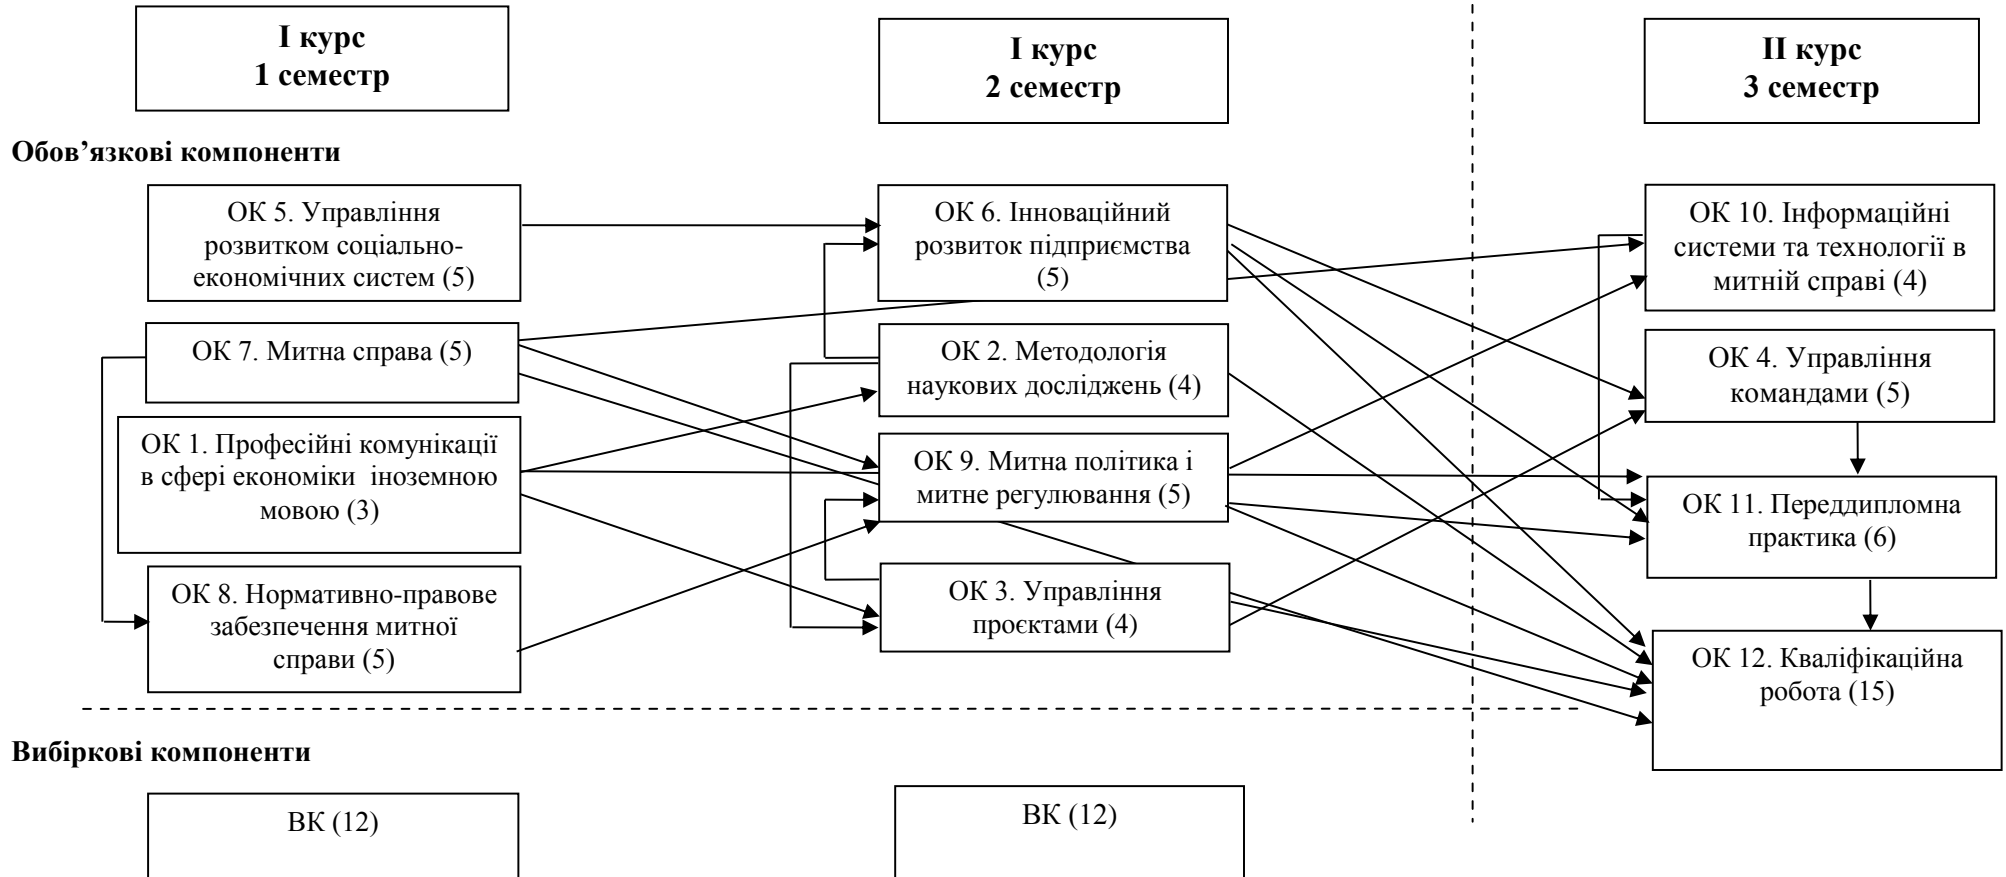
I курс
1 семестр

I курс
2 семестр

II курс
3 семестр

Обов'язкові компоненти

ОК 5. Управління розвитком соціально-економічних систем (5)

ОК 6. Інноваційний розвиток підприємства (5)

ОК 10. Інформаційні системи та технології в митній справі (4)

ОК 7. Митна справа (5)

ОК 2. Методологія наукових досліджень (4)

ОК 4. Управління командами (5)

ОК 1. Професійні комунікації в сфері економіки іноземною мовою (3)

ОК 9. Митна політика і митне регулювання (5)

ОК 11. Переддипломна практика (6)

ОК 8. Нормативно-правове забезпечення митної справи (5)

ОК 3. Управління проєктами (4)

ОК 12. Кваліфікаційна робота (15)

Вибіркові компоненти

ВК (12)

ВК (12)